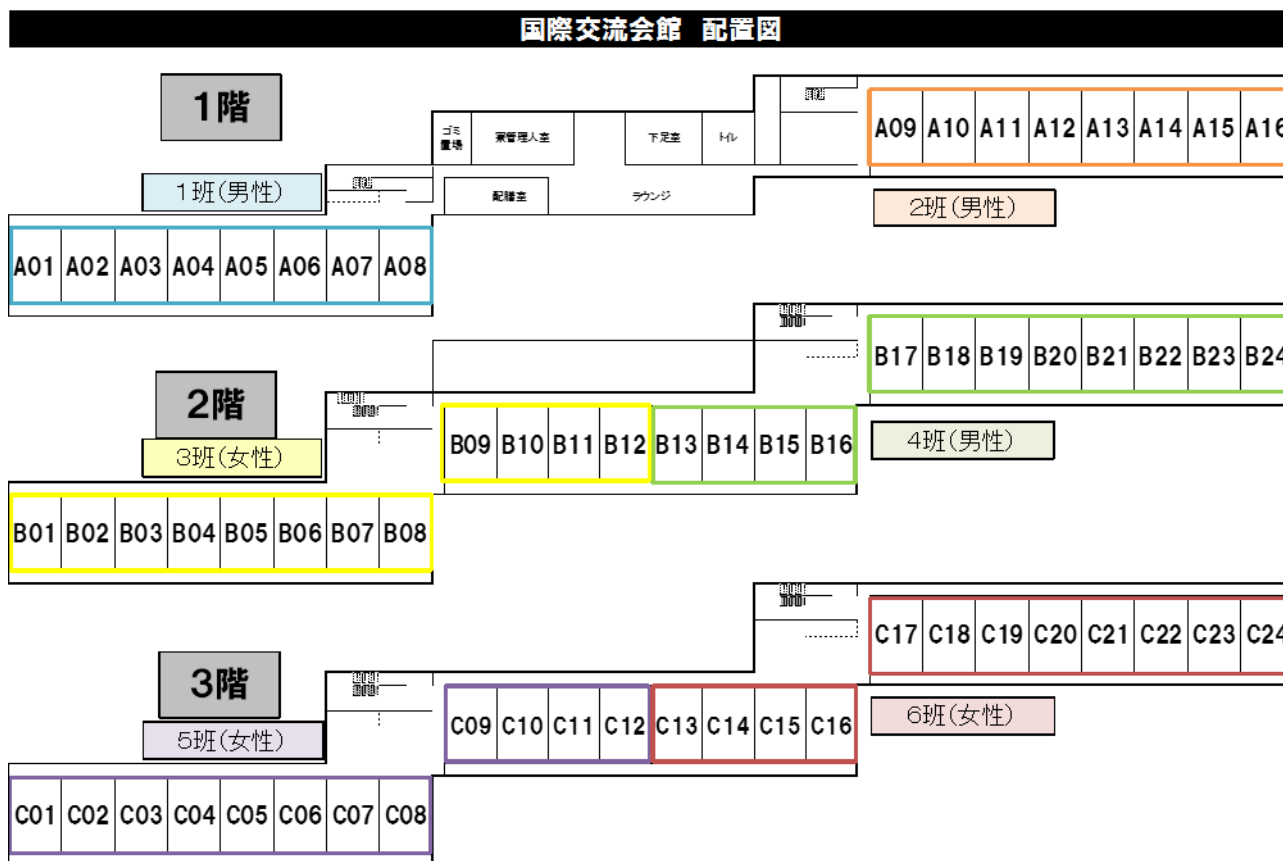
国際交流会館　配置図

1階

ゴミ置場　寮管理人室　下足室　トイレ

1班(男性)

配膳室　ラウンジ

A09 A10 A11 A12 A13 A14 A15 A16

2班(男性)

A01 A02 A03 A04 A05 A06 A07 A08

2階

B17 B18 B19 B20 B21 B22 B23 B24

3班(女性)

B09 B10 B11 B12 B13 B14 B15 B16

4班(男性)

B01 B02 B03 B04 B05 B06 B07 B08

3階

C17 C18 C19 C20 C21 C22 C23 C24

5班(女性)

C09 C10 C11 C12 C13 C14 C15 C16

6班(女性)

C01 C02 C03 C04 C05 C06 C07 C08